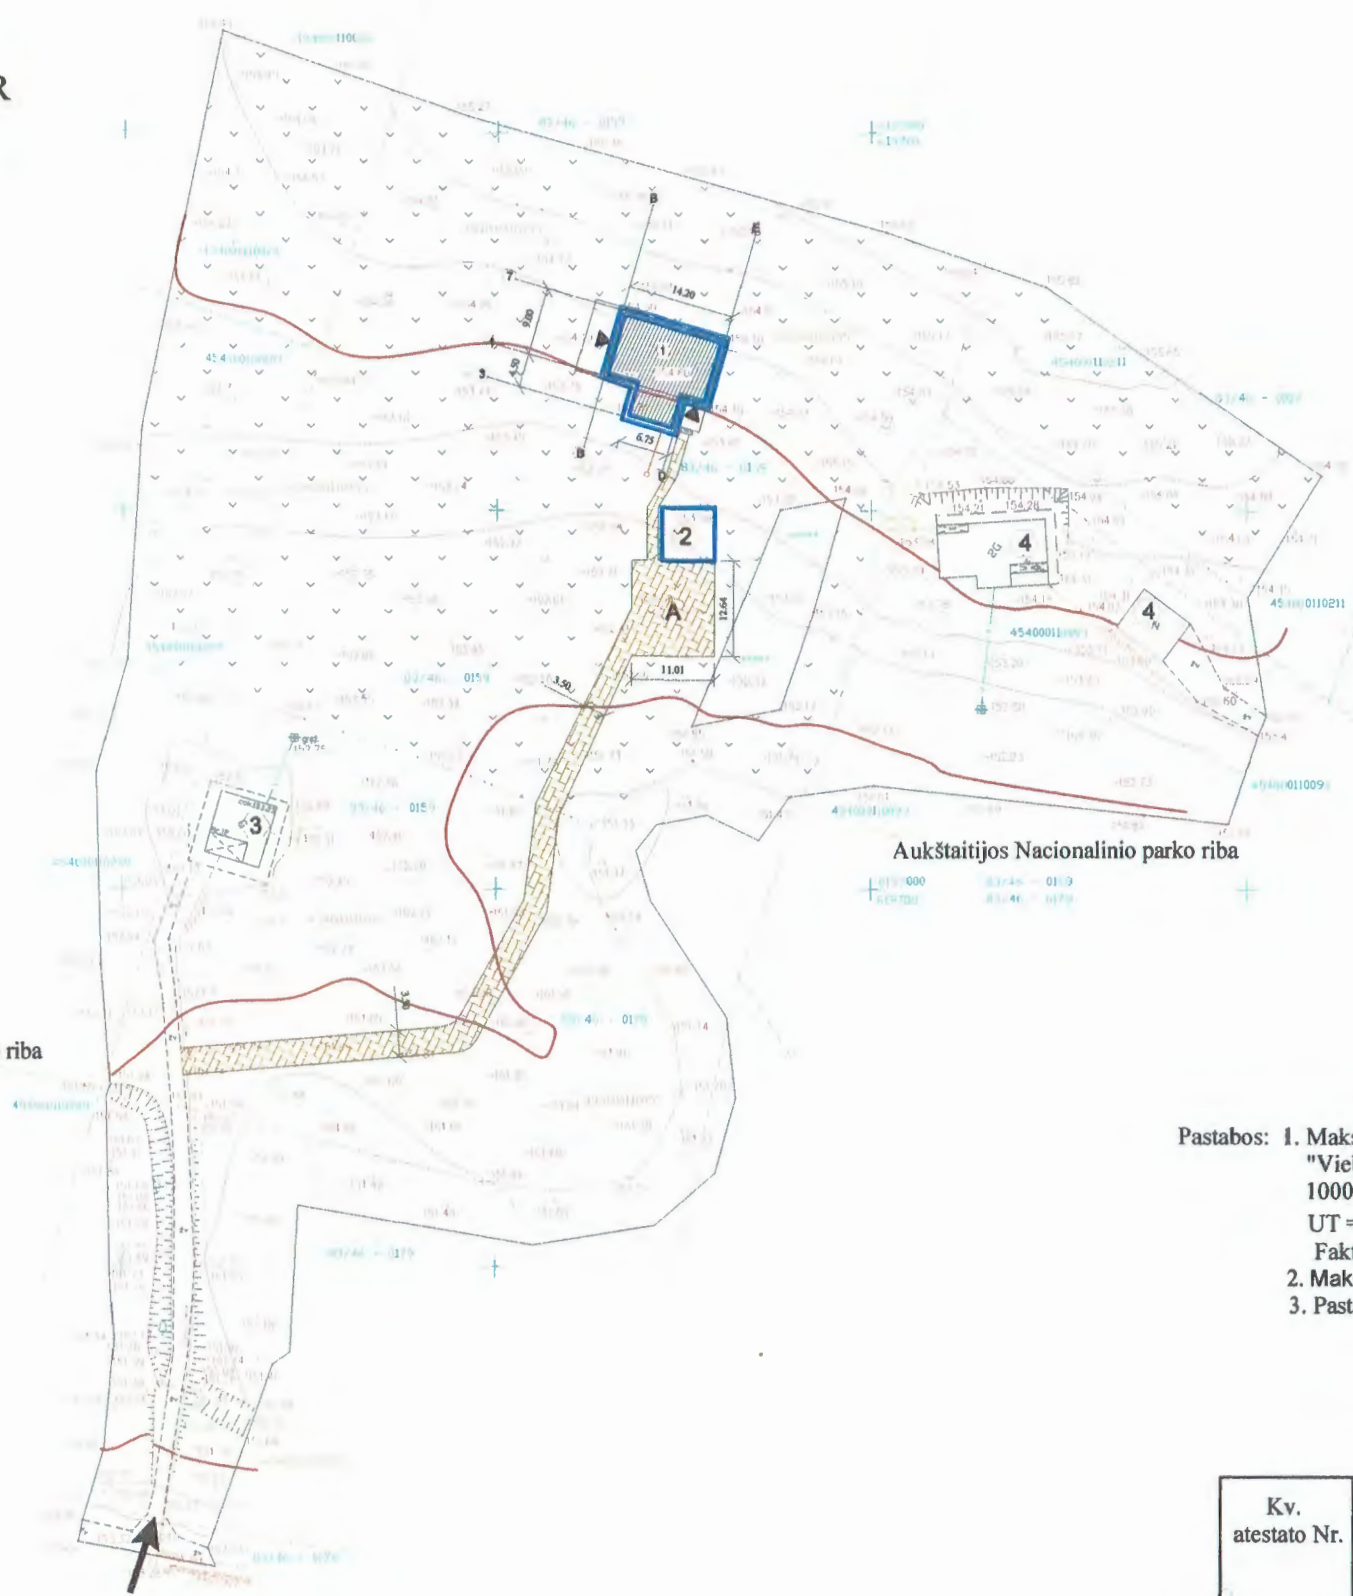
R

1

2

3

4

4

A

14.20

9.00

6.75

12.64

11.01

3.50

154.21

154.28

B

B

Aukštaitijos Nacionalinio parko riba

riba

4540000110211

4540001100911

83/46 - 0159

83/46 - 0179

Pastabos: 1. Mak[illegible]
"Vie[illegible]
1000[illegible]
UT =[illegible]
Fak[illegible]
2. Mak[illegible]
3. Past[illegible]

Kv.
atestato Nr.